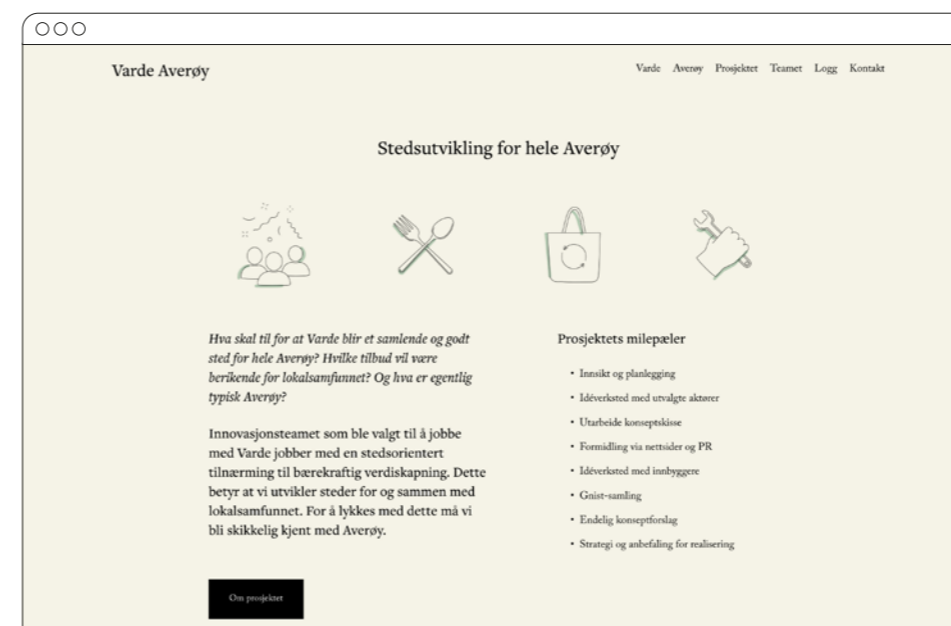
Varde Averøy

Varde Averøy Prosjektet Teamet Logg Kontakt

Stedsutvikling for hele Averøy

*Hva skal til for at Varde blir et samlende og godt sted for hele Averøy? Hvilke tilbud vil være berikende for lokalsamfunnet? Og hva er egentlig typisk Averøy?*

Innovasjonsteamet som ble valgt til å jobbe med Varde jobber med en stedsorientert tilnærming til bærekraftig verdiskapning. Dette betyr at vi utvikler steder for og sammen med lokalsamfunnet. For å lykkes med dette må vi bli skikkelig kjent med Averøy.

Om prosjektet

Prosjektets milepæler

- Innsikt og planlegging
- Idéverksted med utvalgte aktører
- Utarbeide konseptskisse
- Formidling via nettsider og PR
- Idéverksted med innbyggere
- Gnist-samling
- Endelig konseptforslag
- Strategi og anbefaling for realisering